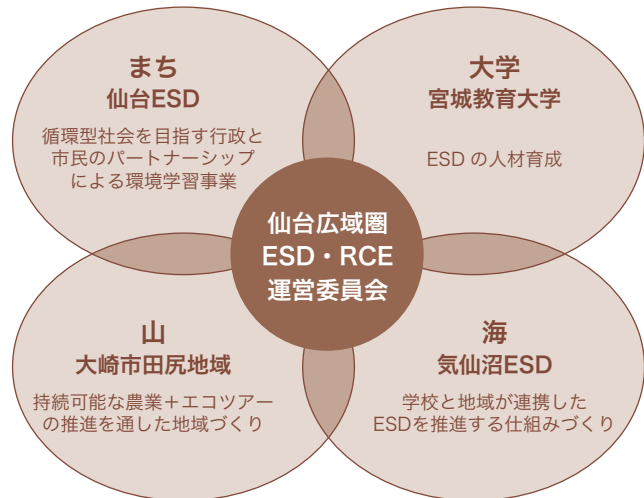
まち
仙台ESD

循環型社会を目指す行政と市民のパートナーシップによる環境学習事業

大学
宮城教育大学

ESD の人材育成

仙台広域圏
ESD・RCE
運営委員会

山
大崎市田尻地域

持続可能な農業＋エコツアーの推進を通した地域づくり

海
気仙沼ESD

学校と地域が連携したESDを推進する仕組みづくり